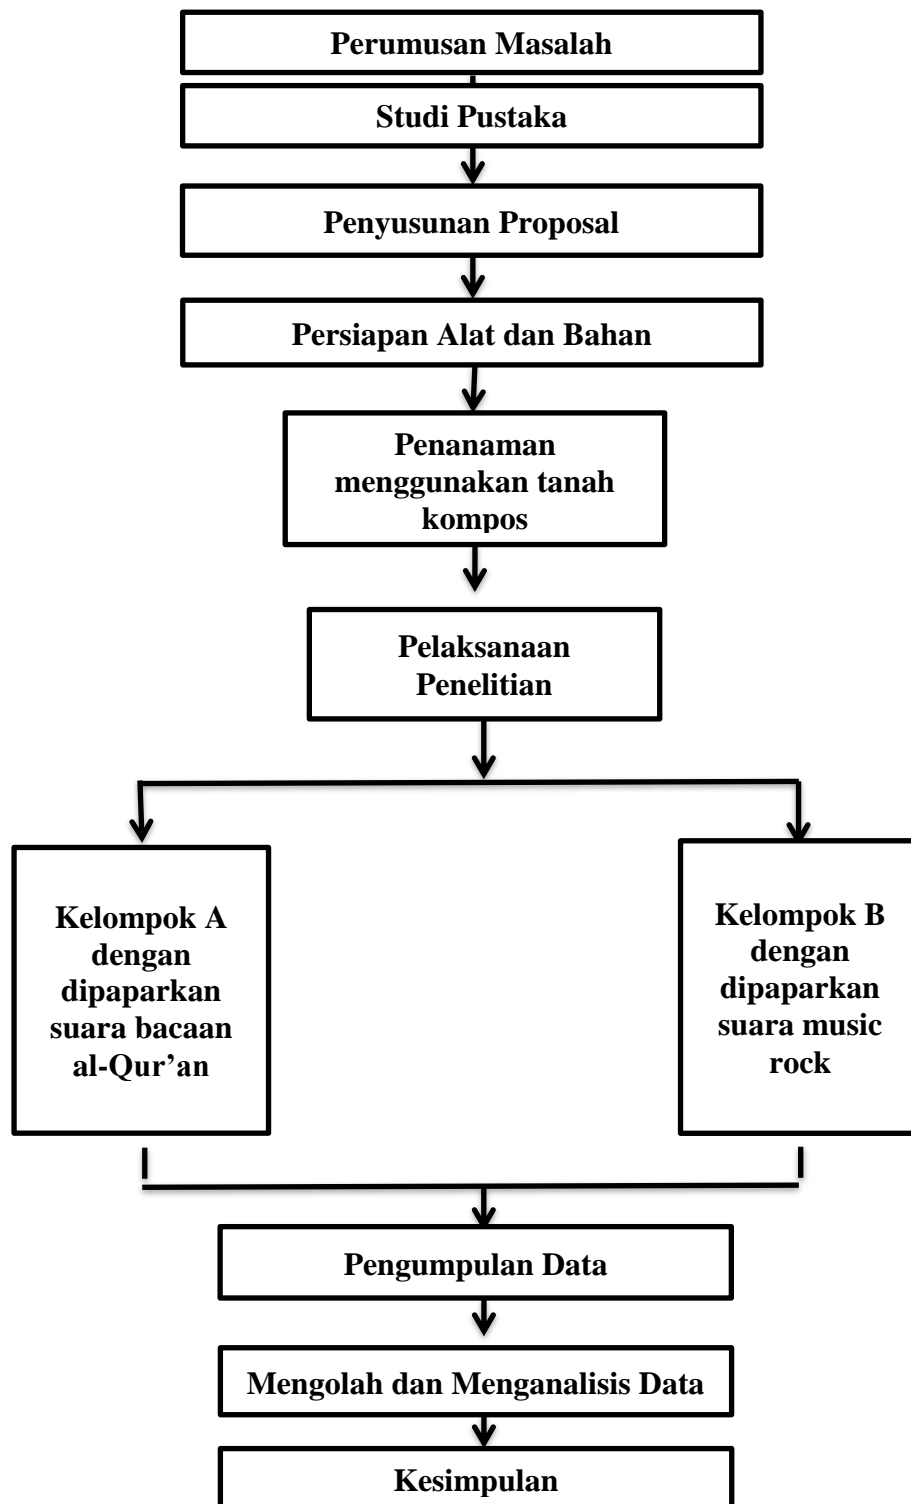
Perumusan Masalah

Studi Pustaka

Penyusunan Proposal

Persiapan Alat dan Bahan

Penanaman menggunakan tanah kompos

Pelaksanaan Penelitian

Kelompok A dengan dipaparkan suara bacaan al-Qur’an

Kelompok B dengan dipaparkan suara music rock

Pengumpulan Data

Mengolah dan Menganalisis Data

Kesimpulan